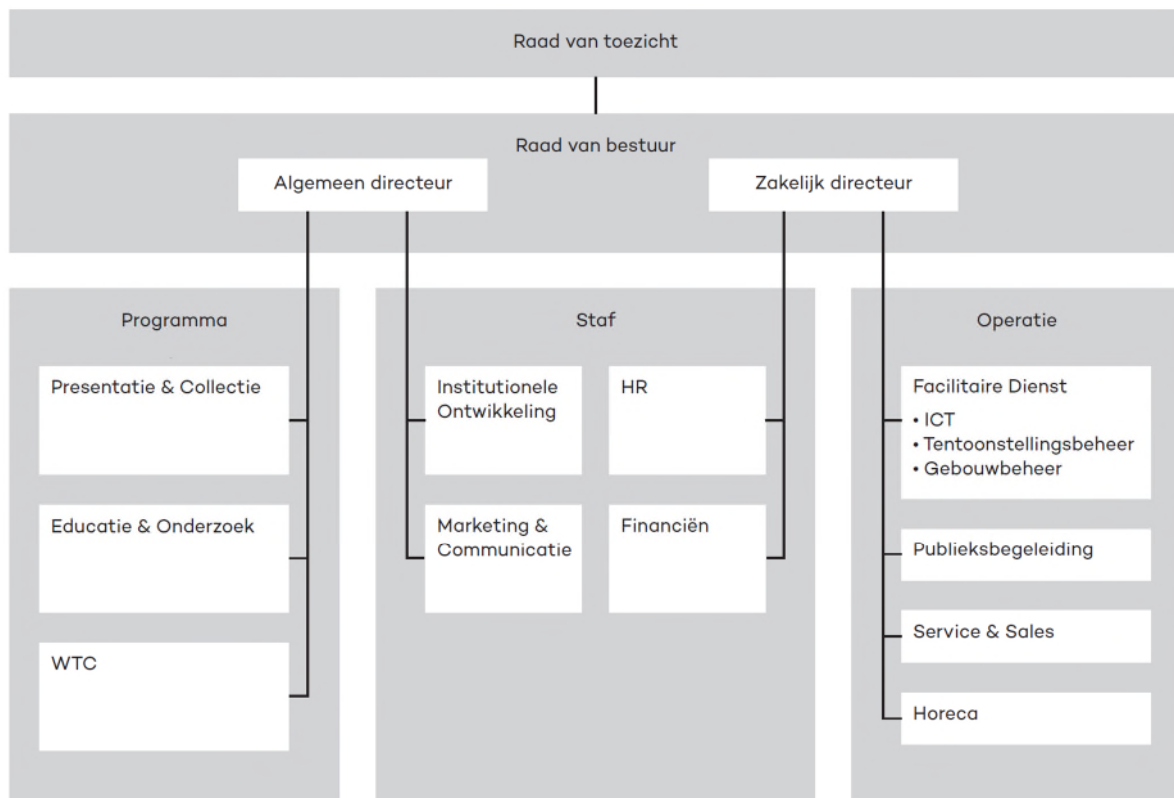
Raad van toezicht

Raad van bestuur

Algemeen directeur

Zakelijk directeur

Programma

Presentatie & Collectie

Educatie & Onderzoek

WTC

Staf

Institutionele Ontwikkeling

HR

Marketing & Communicatie

Financiën

Operatie

Facilitaire Dienst
• ICT
• Tentoonstellingsbeheer
• Gebouwbeheer

Publieksbegeleiding

Service & Sales

Horeca